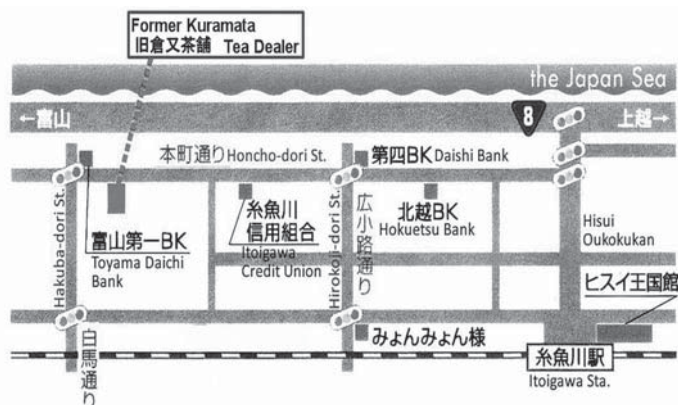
Former Kuramata
旧倉又茶舗 Tea Dealer

the Japan Sea

←富山

8

上越→

本町通り Honcho-dori St.

第四BK Daishi Bank

糸魚川
信用組合
Itoigawa
Credit Union

広小路通り

北越BK
Hokuetsu Bank

Hisui
Oukokukan

Hakuba-dori St.

富山第一BK
Toyama Daichi
Bank

Hirokoji-dori St.

ヒスイ王国館

白馬通り

みょんみょん様

糸魚川駅
Itoigawa Sta.